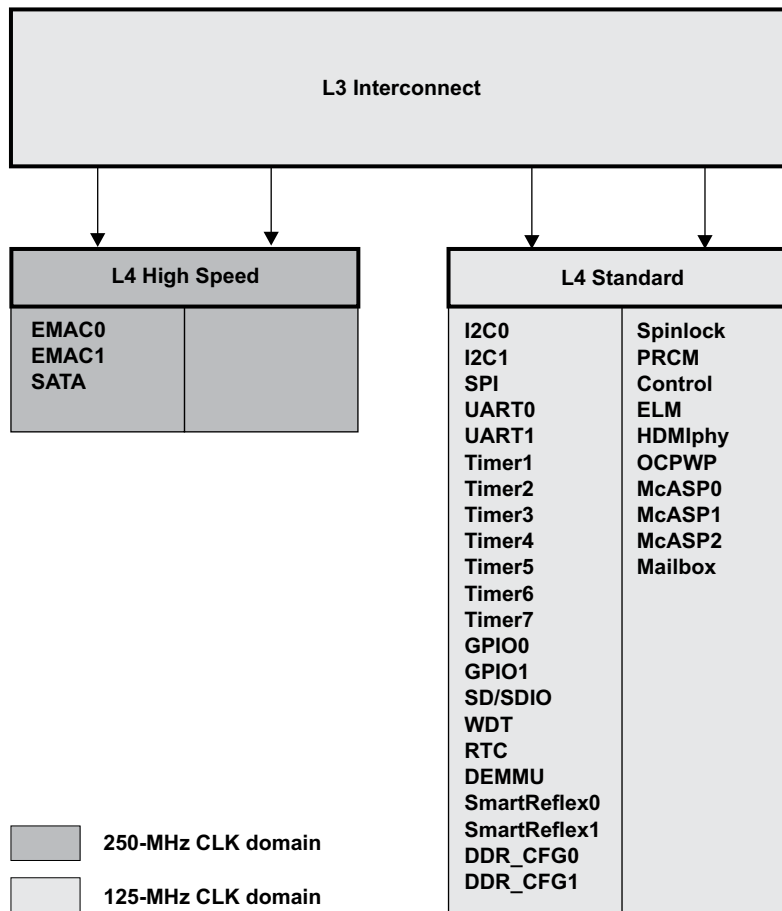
L3 Interconnect

L4 High Speed

EMAC0
EMAC1
SATA

L4 Standard

I2C0
I2C1
SPI
UART0
UART1
Timer1
Timer2
Timer3
Timer4
Timer5
Timer6
Timer7
GPIO0
GPIO1
SD/SDIO
WDT
RTC
DEMMU
SmartReflex0
SmartReflex1
DDR_CFG0
DDR_CFG1

Spinlock
PRCM
Control
ELM
HDMIphy
OCPWP
McASP0
McASP1
McASP2
Mailbox

250-MHz CLK domain

125-MHz CLK domain